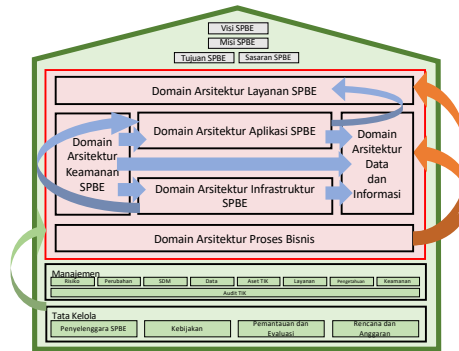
Visi SPBE

Misi SPBE

Tujuan SPBE

Sasaran SPBE

Domain Arsitektur Layanan SPBE

Domain Arsitektur Keamanan SPBE

Domain Arsitektur Aplikasi SPBE

Domain Arsitektur Data dan Informasi

Domain Arsitektur Infrastruktur SPBE

Domain Arsitektur Proses Bisnis

Manajemen

| Risiko | Perubahan | SDM | Data | Aset TIK | Layanan | Pengetahuan | Keamanan |
|---|---|---|---|---|---|---|---|

Audit TIK

Tata Kelola

| Penyelenggara SPBE | Kebijakan | Pemantauan dan Evaluasi | Rencana dan Anggaran |
|---|---|---|---|